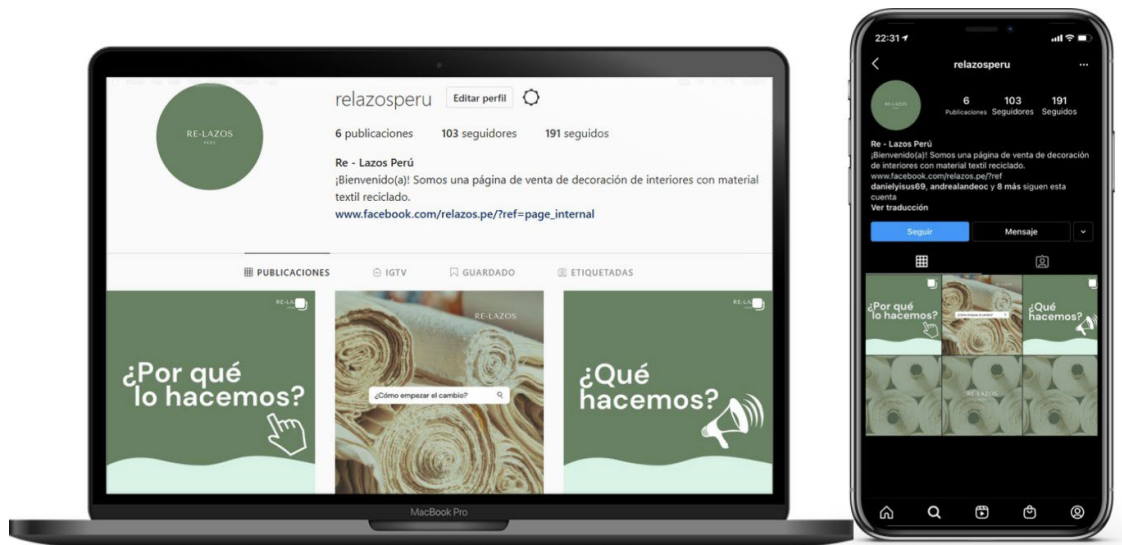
RE-LAZOS
PERÚ

relazosperu Editar perfil

6 publicaciones 103 seguidores 191 seguidos

Re - Lazos Perú
¡Bienvenido(a)! Somos una página de venta de decoración de interiores con material textil reciclado.
www.facebook.com/relazos.pe/?ref=page_internal

PUBLICACIONES IGTV GUARDADO ETIQUETADAS

RE-LAZOS
¿Por qué lo hacemos?

RE-LAZOS
¿Cómo empezar el cambio?

RE-LAZOS
¿Qué hacemos?

MacBook Pro

22:31

relazosperu

RE-LAZOS

6 Publicaciones 103 Seguidores 191 Seguidos

Re - Lazos Perú
¡Bienvenido(a)! Somos una página de venta de decoración de interiores con material textil reciclado.
www.facebook.com/relazos.pe/?ref
danielyisus69, andrealandeoc y 8 más siguen esta cuenta
Ver traducción

Seguir Mensaje

¿Por qué lo hacemos?
¿Qué hacemos?
RE-LAZOS